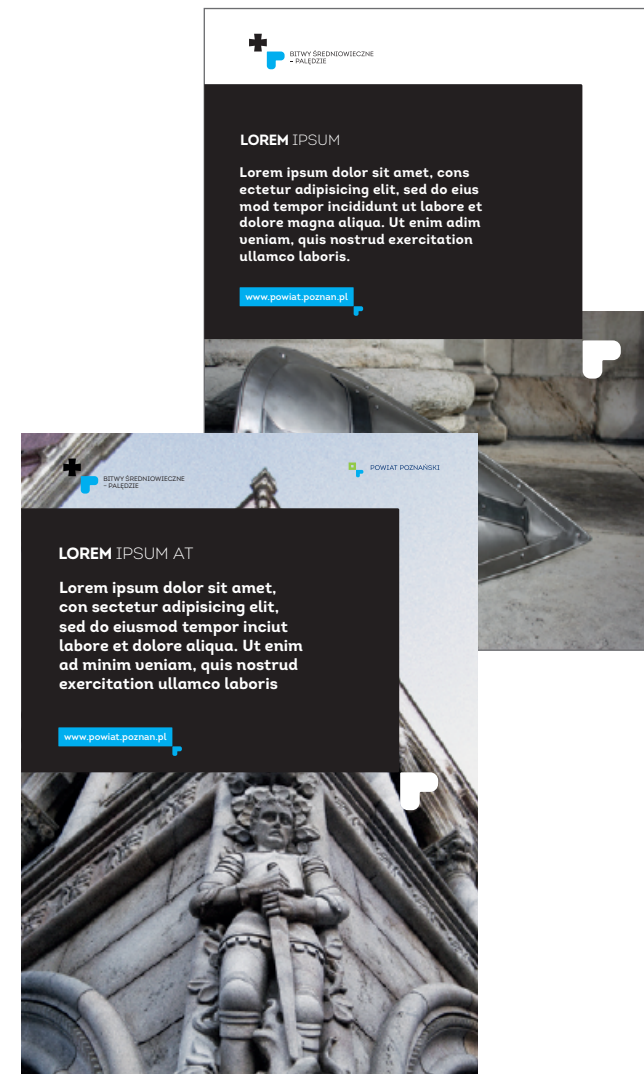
BITWY ŚREDNIOWIECZNE - PAŁĘDZIE

LOREM IPSUM

Lorem ipsum dolor sit amet, cons ectetur adipisicing elit, sed do eius mod tempor incididunt ut labore et dolore magna aliqua. Ut enim adim veniam, quis nostrud exercitation ullamco laboris.

www.powiat.poznan.pl

BITWY ŚREDNIOWIECZNE - PAŁĘDZIE

POWIAT POZNAŃSKI

LOREM IPSUM AT

Lorem ipsum dolor sit amet, con sectetur adipisicing elit, sed do eiusmod tempor inciut labore et dolore aliqua. Ut enim ad minim veniam, quis nostrud exercitation ullamco laboris

www.powiat.poznan.pl